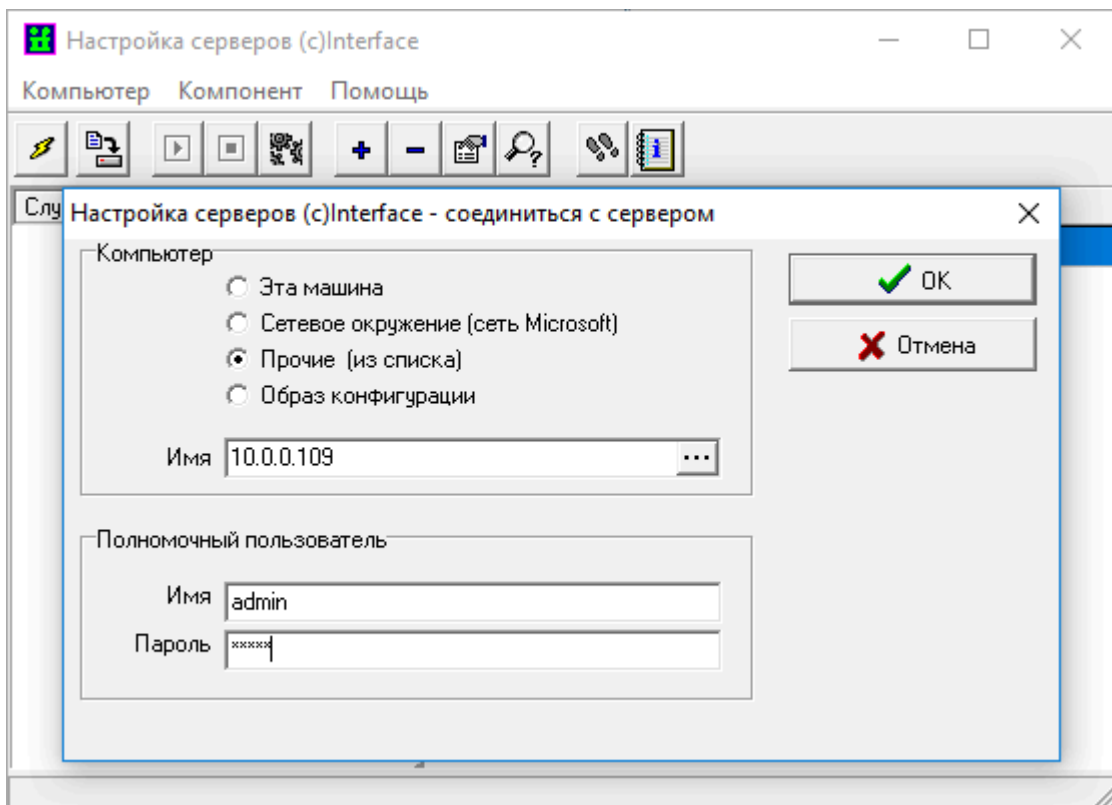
Настройка серверов (c)Interface

Компьютер Компонент Помощь

Слу

Настройка серверов (c)Interface - соединиться с сервером

Компьютер

Эта машина

Сетевое окружение (сеть Microsoft)

Прочие (из списка)

Образ конфигурации

Имя 10.0.0.109

Полномочный пользователь

Имя admin

Пароль *****

OK

Отмена